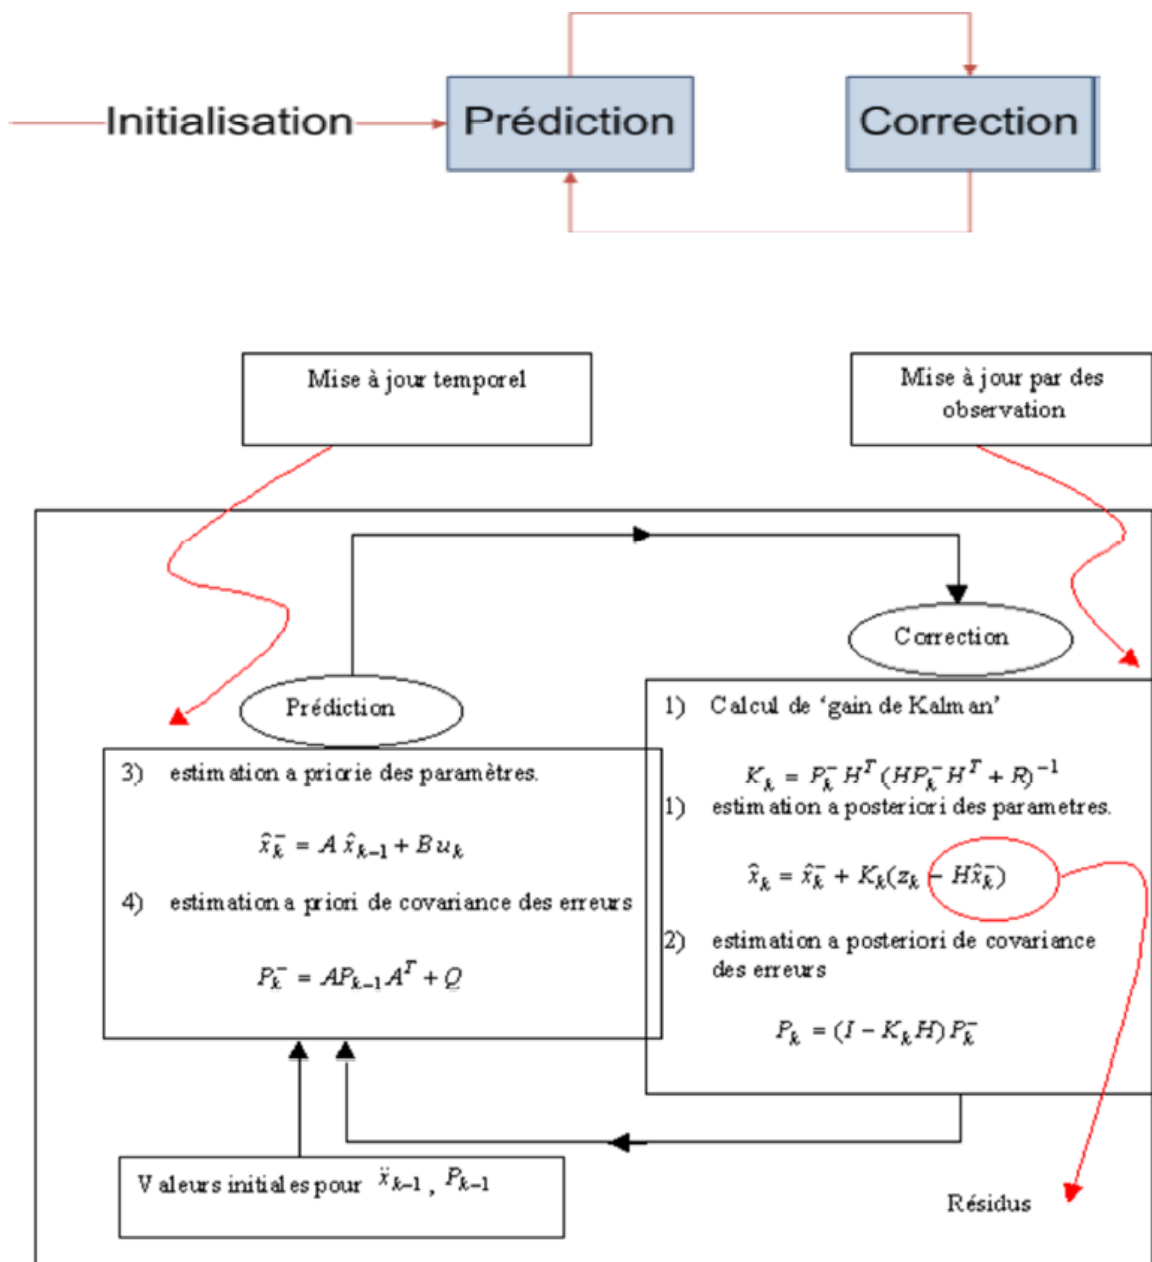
Initialisation

Prédiction

Correction

Mise à jour temporel

Mise à jour par des observation

Correction

Prédiction

1) Calcul de 'gain de Kalman'

$K_k = P_k^- H^T (H P_k^- H^T + R)^{-1}$

1) estimation a posteriori des parametres.

$\hat{x}_k = \hat{x}_k^- + K_k(z_k - H\hat{x}_k^-)$

2) estimation a posteriori de covariance des erreurs

$P_k = (I - K_k H) P_k^-$

3) estimation a priorie des paramètres.

$\hat{x}_k^- = A\hat{x}_{k-1} + Bu_k$

4) estimation a priori de covariance des erreurs

$P_k^- = AP_{k-1}A^T + Q$

Valeurs initiales pour $\ddot{x}_{k-1}$, $P_{k-1}$

Résidus